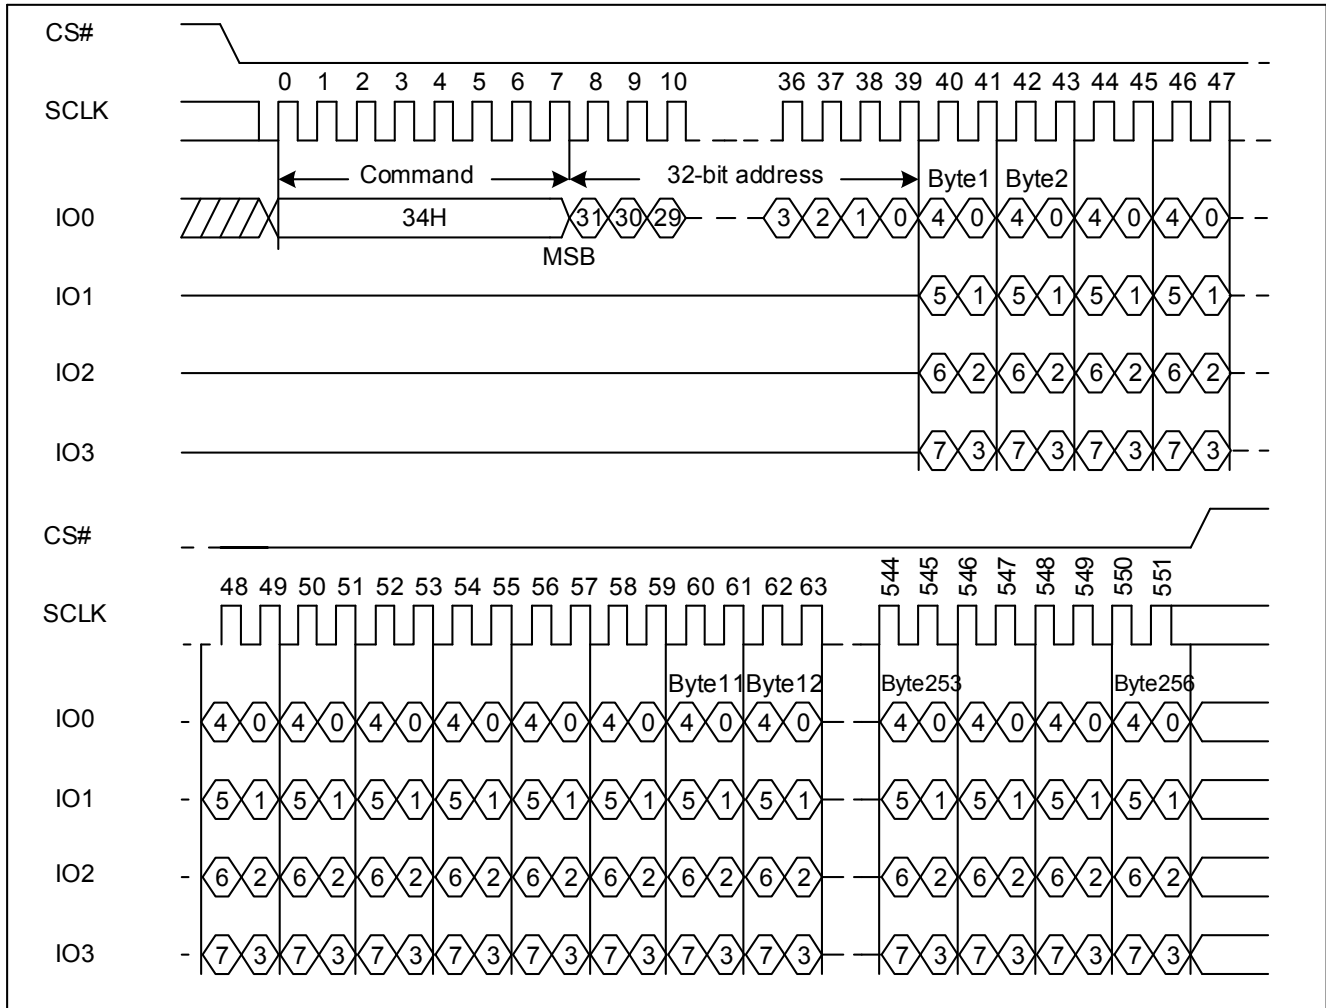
CS#

0 1 2 3 4 5 6 7 8 9 10 36 37 38 39 40 41 42 43 44 45 46 47

SCLK

Command

32-bit address

Byte1 Byte2

IO0

34H

31 30 29 3 2 1 0 4 0 4 0 4 0 4 0

MSB

IO1

5 1 5 1 5 1 5 1

IO2

6 2 6 2 6 2 6 2

IO3

7 3 7 3 7 3 7 3

CS#

48 49 50 51 52 53 54 55 56 57 58 59 60 61 62 63 544 545 546 547 548 549 550 551

SCLK

Byte11 Byte12 Byte253 Byte256

IO0

4 0 4 0 4 0 4 0 4 0 4 0 4 0 4 0 4 0 4 0 4 0 4 0

IO1

5 1 5 1 5 1 5 1 5 1 5 1 5 1 5 1 5 1 5 1 5 1 5 1

IO2

6 2 6 2 6 2 6 2 6 2 6 2 6 2 6 2 6 2 6 2 6 2 6 2

IO3

7 3 7 3 7 3 7 3 7 3 7 3 7 3 7 3 7 3 7 3 7 3 7 3